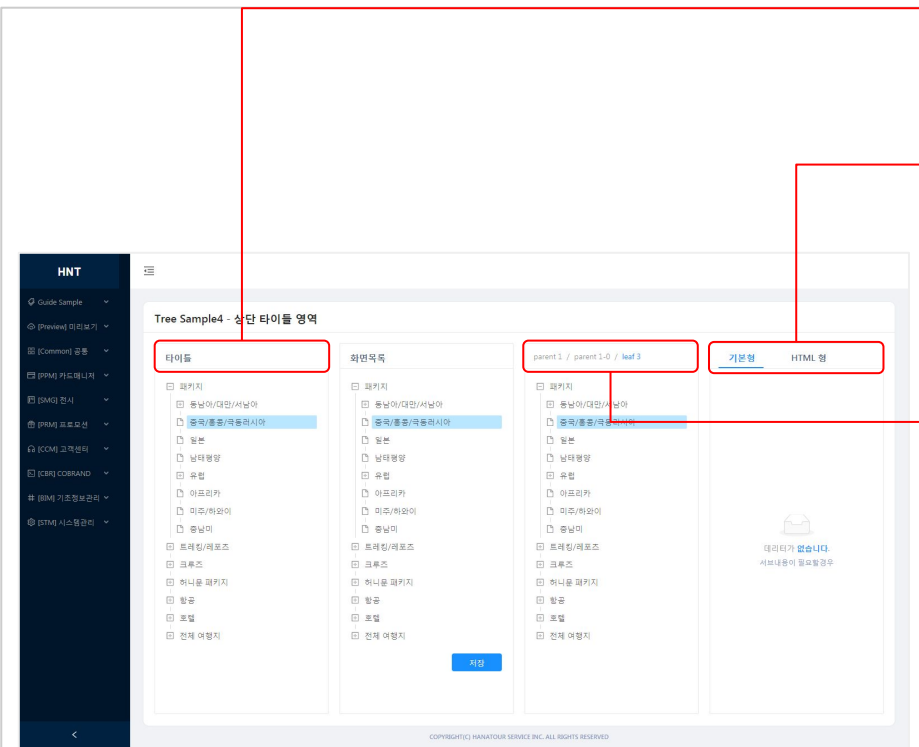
HNT

Guide Sample
[Preview] 미리보기
[Common] 공통
[PPM] 카드매니저
[SMG] 전시
[PRM] 프로모션
[CCM] 고객센터
[CBR] COBRAND
[BIM] 기초정보관리
[STM] 시스템관리

<

Tree Sample4 - 상단 타이틀 영역

타이틀

패키지
동남아/대만/서남아
중국/홍콩/극동러시아
일본
남태평양
유럽
아프리카
미주/하와이
중남미
트레킹/레포즈
크루즈
허니문 패키지
항공
호텔
전체 여행지

화면목록

패키지
동남아/대만/서남아
중국/홍콩/극동러시아
일본
남태평양
유럽
아프리카
미주/하와이
중남미
트레킹/레포즈
크루즈
허니문 패키지
항공
호텔
전체 여행지

저장

parent 1 / parent 1-0 / leaf 3

패키지
동남아/대만/서남아
중국/홍콩/극동러시아
일본
남태평양
유럽
아프리카
미주/하와이
중남미
트레킹/레포즈
크루즈
허니문 패키지
항공
호텔
전체 여행지

기본형
HTML 형

데이터가 없습니다.
서브내용이 필요할경우

COPYRIGHT(C) HANATOUR SERVICE INC. ALL RIGHTS RESERVED